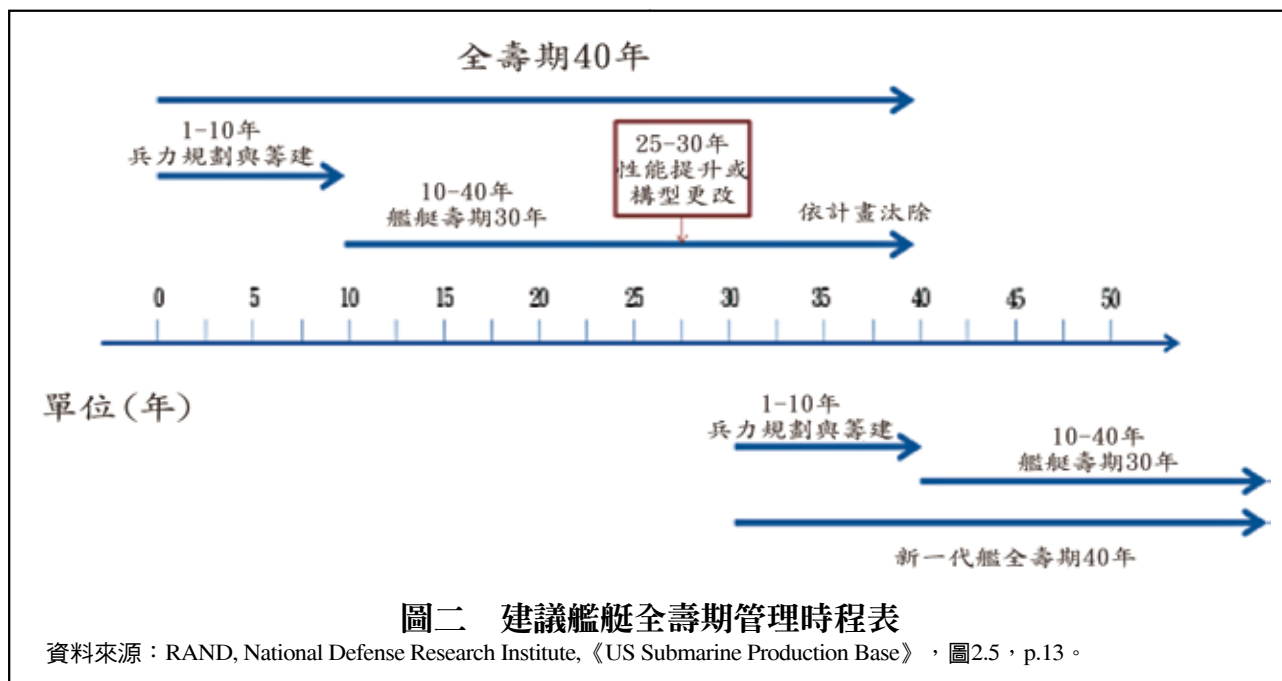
全壽期40年

1-10年
兵力規劃與籌建

25-30年
性能提升或
構型更改

10-40年
艦艇壽期30年

依計畫汰除

0 5 10 15 20 25 30 35 40 45 50

單位(年)

1-10年
兵力規劃與籌建

10-40年
艦艇壽期30年

新一代艦全壽期40年

圖二　建議艦艇全壽期管理時程表

資料來源：RAND, National Defense Research Institute,《US Submarine Production Base》，圖2.5，p.13。